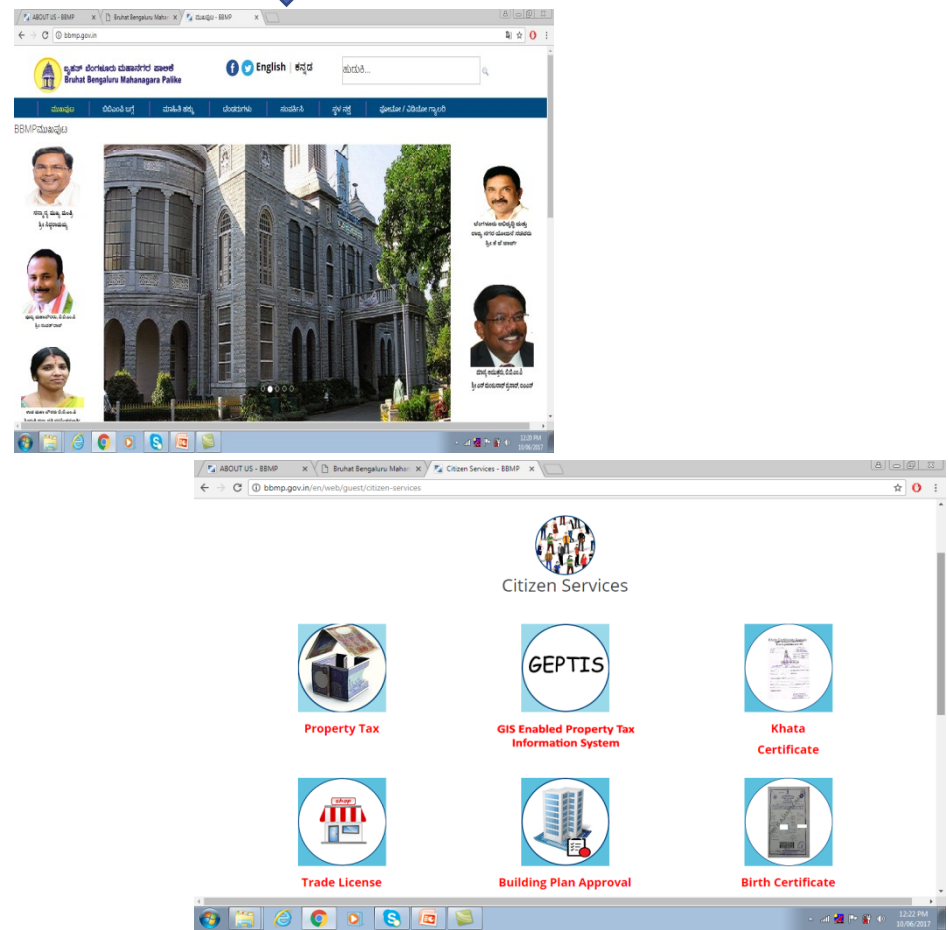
ABOUT US - BBMP | Bruhat Bengaluru Mahan | ಮುಖಪುಟ - BBMP

bbmp.gov.in

ಬೃಹತ್ ಬೆಂಗಳೂರು ಮಹಾನಗರ ಪಾಲಿಕೆ
Bruhat Bengaluru Mahanagara Palike

English | ಕನ್ನಡ

ಹುಡುಕಿ...

ಮುಖಪುಟ | ಬಿಬಿಎಂಪಿ ಬಗ್ಗೆ | ಮಾಹಿತಿ ಹಕ್ಕು | ಟೆಂಡರುಗಳು | ಸಂಪರ್ಕಿಸಿ | ಸ್ಥಳ ನಕ್ಷೆ | ಫೋಟೋ / ವಿಡಿಯೋ ಗ್ಯಾಲರಿ

BBMPಮುಖಪುಟ

ಗೌರವಾನ್ವಿತ ಮುಖ್ಯ ಮಂತ್ರಿ
ಶ್ರೀ ಸಿದ್ದರಾಮಯ್ಯ

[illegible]

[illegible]

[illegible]

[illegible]

12:20 PM
10/06/2017

ABOUT US - BBMP | Bruhat Bengaluru Mahan | Citizen Services - BBMP

bbmp.gov.in/en/web/guest/citizen-services

Citizen Services

GEPTIS

Property Tax

GIS Enabled Property Tax Information System

Khata Certificate

SHOP

Trade License

Building Plan Approval

Birth Certificate

12:22 PM
10/06/2017